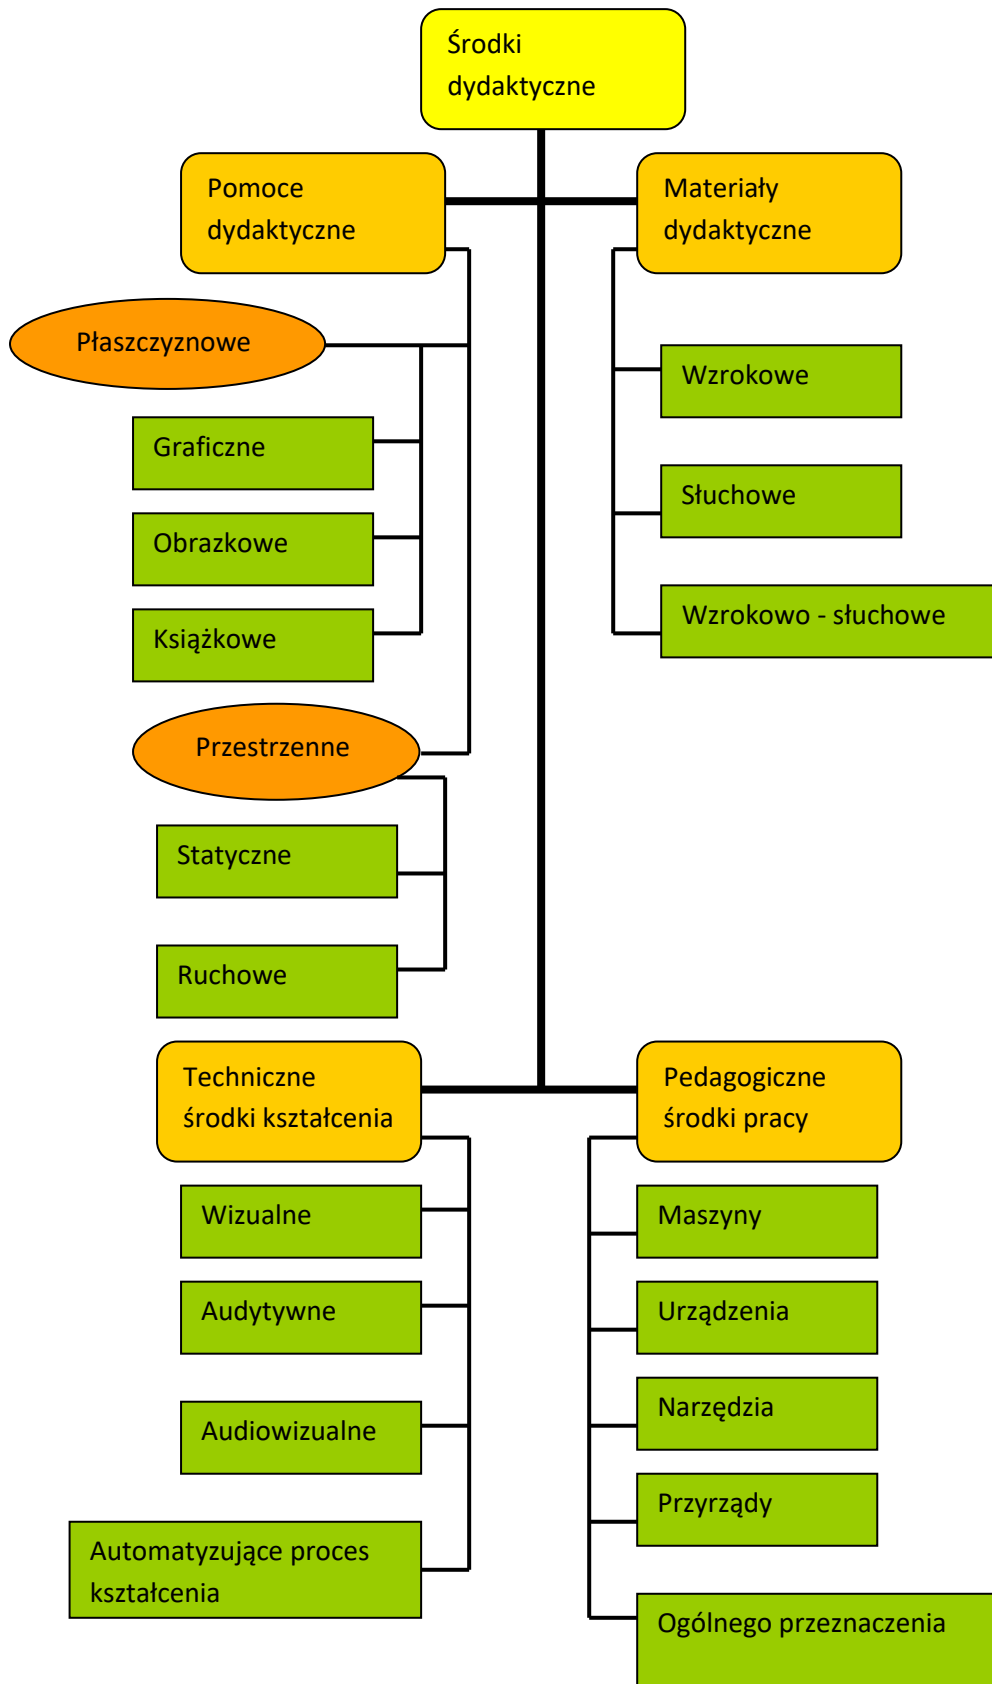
Środki dydaktyczne

Pomoce dydaktyczne

Materiały dydaktyczne

Płaszczyznowe

Wzrokowe

Graficzne

Słuchowe

Obrazkowe

Wzrokowo - słuchowe

Książkowe

Przestrzenne

Statyczne

Ruchowe

Techniczne środki kształcenia

Pedagogiczne środki pracy

Wizualne

Maszyny

Audytywne

Urządzenia

Audiowizualne

Narzędzia

Przyrządy

Automatyzujące proces kształcenia

Ogólnego przeznaczenia